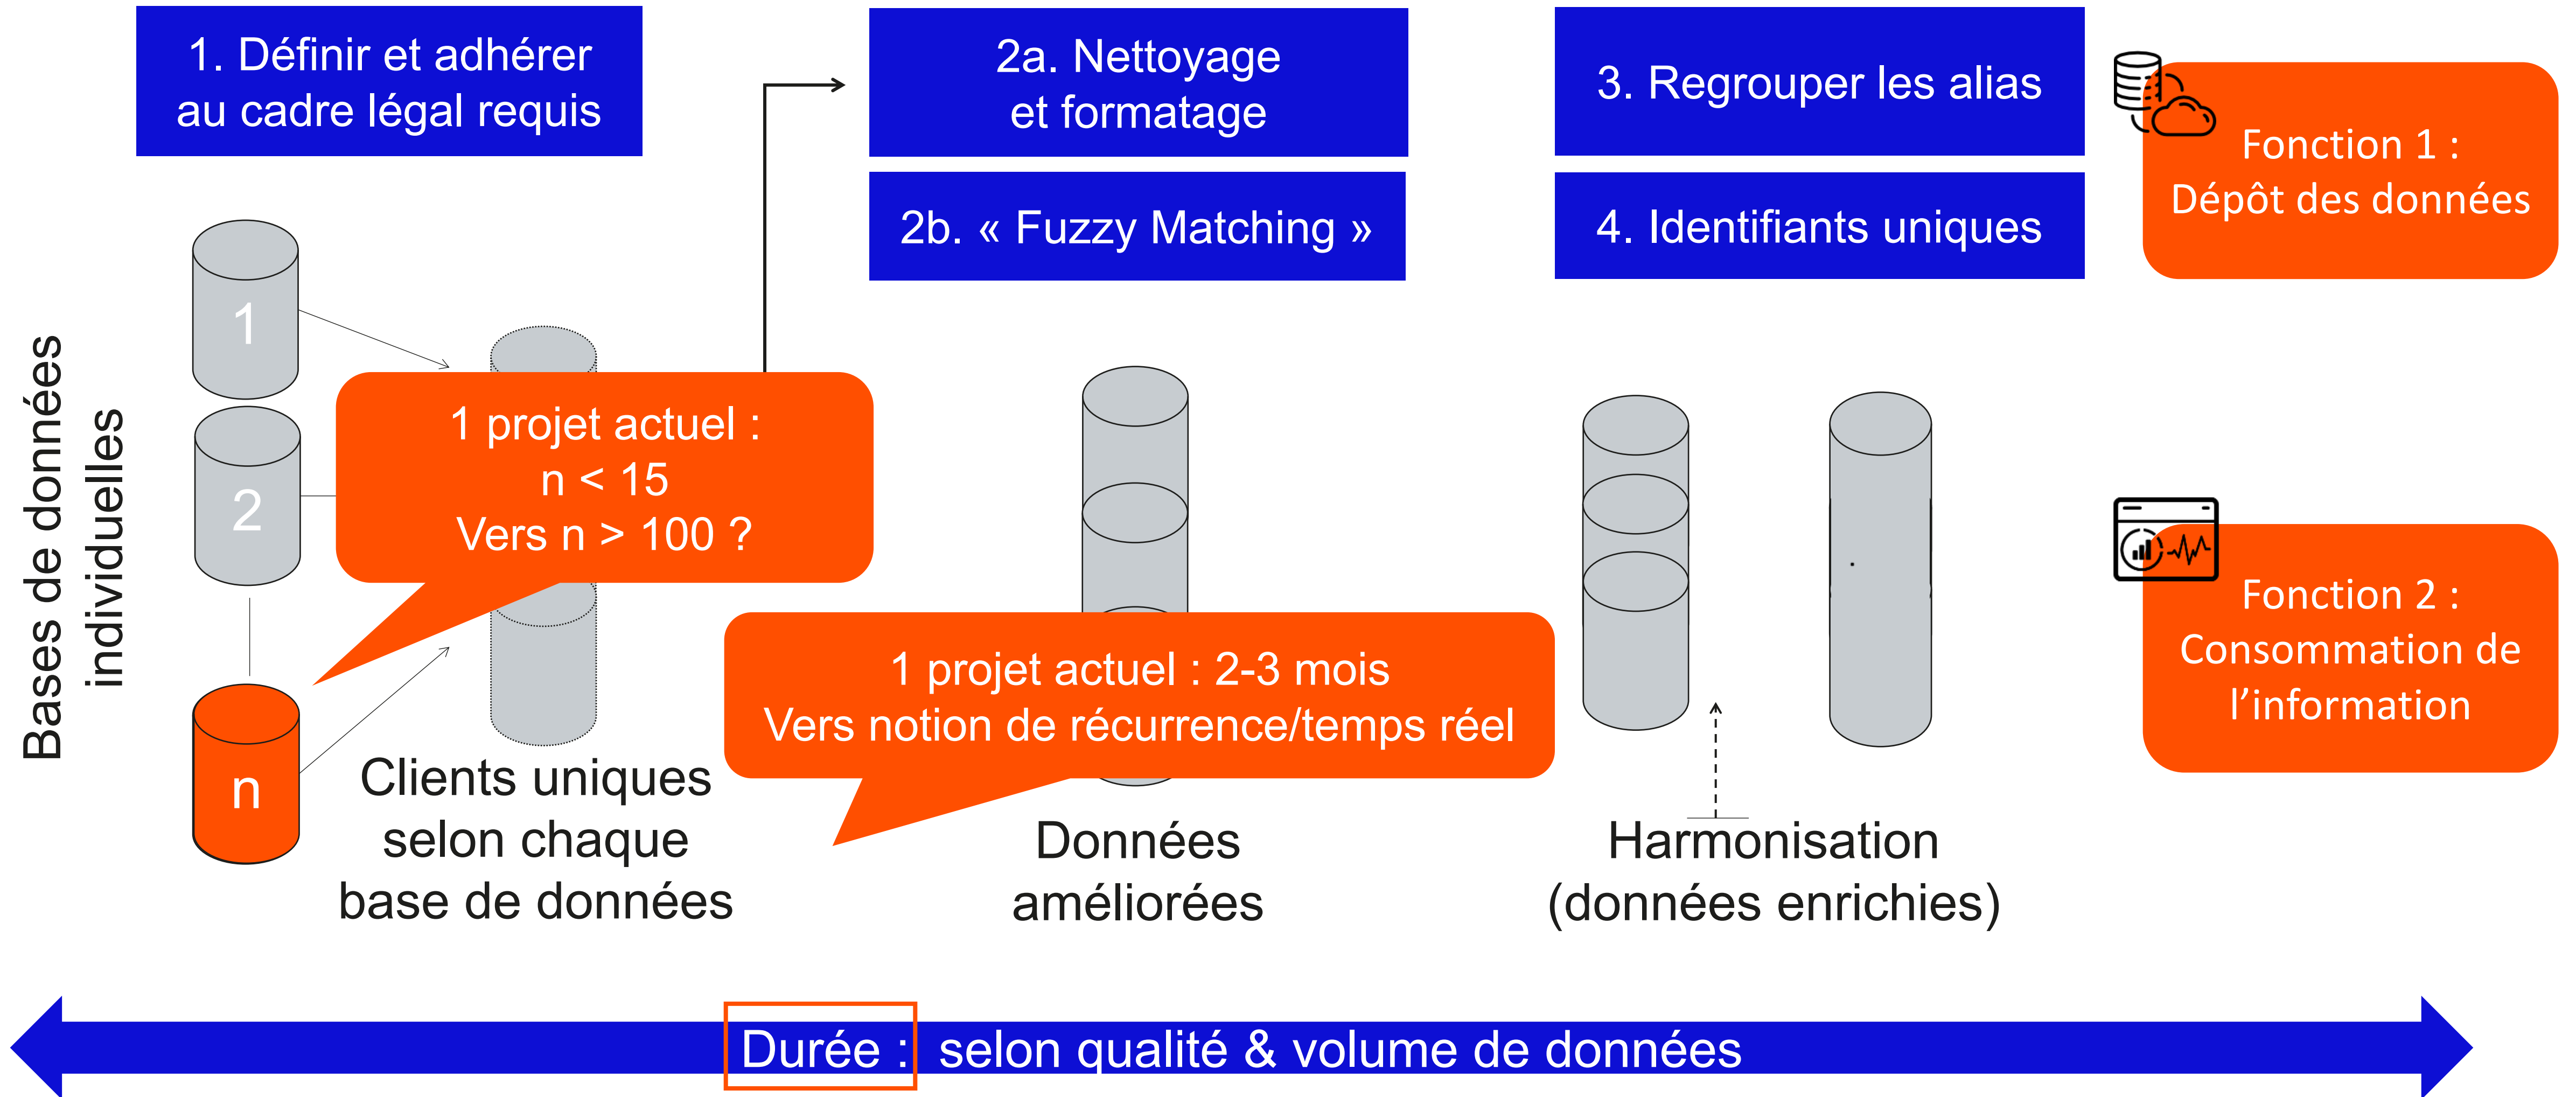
1. Définir et adhérer au cadre légal requis

2a. Nettoyage et formatage

2b. « Fuzzy Matching »

3. Regrouper les alias

4. Identifiants uniques

Fonction 1 : Dépôt des données

Bases de données individuelles

1

2

n

1 projet actuel : n < 15 Vers n > 100 ?

Clients uniques selon chaque base de données

1 projet actuel : 2-3 mois Vers notion de récurrence/temps réel

Données améliorées

Harmonisation (données enrichies)

Fonction 2 : Consommation de l'information

Durée : selon qualité & volume de données